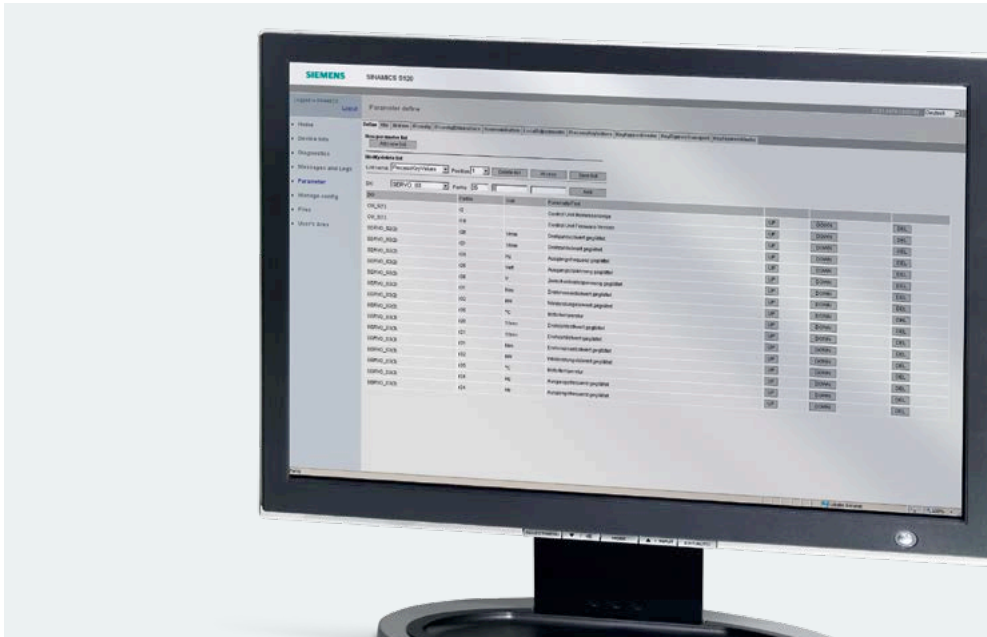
SIEMENS SINAMICS S120

Logout

Parameter define

Deutsch

- Home
- Device info
- Diagnostics
- Messages and Logs
- Parameter
- Storage config
- Files
- User's area

Define

Manage parameter list

Modify defined list

Add

| DO | Param | Unit | Parameter Text | | | |
|---|---|---|---|---|---|---|
| CU_S11 | 18 | | Control Unit Firmware Version | | DOWN | |
| CU_S11 | 18 | | Control Unit Firmware Version | UP | DOWN | DEL |
| SERVO_03 | | | | UP | DOWN | DEL |
| SERVO_03 | | | | UP | DOWN | DEL |
| SERVO_03 | | | | UP | DOWN | DEL |
| SERVO_03 | | | | UP | DOWN | DEL |
| SERVO_03 | | | | UP | DOWN | DEL |
| SERVO_03 | | | | UP | DOWN | DEL |
| SERVO_03 | | | | UP | DOWN | DEL |
| SERVO_03 | | | | UP | DOWN | DEL |
| SERVO_03 | | °C | | UP | DOWN | DEL |
| SERVO_03 | | | | UP | DOWN | DEL |
| SERVO_03 | | | | UP | DOWN | DEL |
| SERVO_03 | | | | UP | DOWN | DEL |
| SERVO_03 | | | | UP | DOWN | DEL |
| SERVO_03 | | °C | | UP | DOWN | DEL |
| SERVO_03 | | | | UP | DOWN | DEL |
| SERVO_03 | | | | UP | DOWN | DEL |

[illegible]